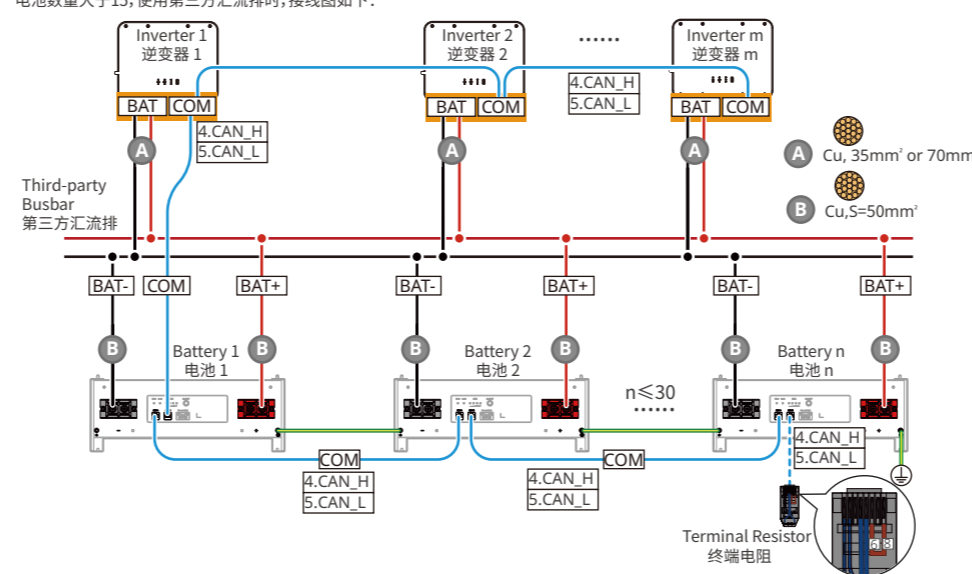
电池数量大于15，使用第三方汇流排时，接线图如下：

Inverter 1
逆变器 1

Inverter 2
逆变器 2

......

Inverter m
逆变器 m

BAT COM

BAT COM

BAT COM

4.CAN_H
5.CAN_L

4.CAN_H
5.CAN_L

A

A

A

A Cu, 35mm² or 70mm²

B Cu,S=50mm²

Third-party
Busbar
第三方汇流排

BAT- COM BAT+

BAT-

BAT+

BAT-

BAT+

B

B

B

B

B

B

Battery 1
电池 1

Battery 2
电池 2

Battery n
电池 n

n≤30
......

COM
4.CAN_H
5.CAN_L

COM
4.CAN_H
5.CAN_L

4.CAN_H
5.CAN_L

Terminal Resistor
终端电阻